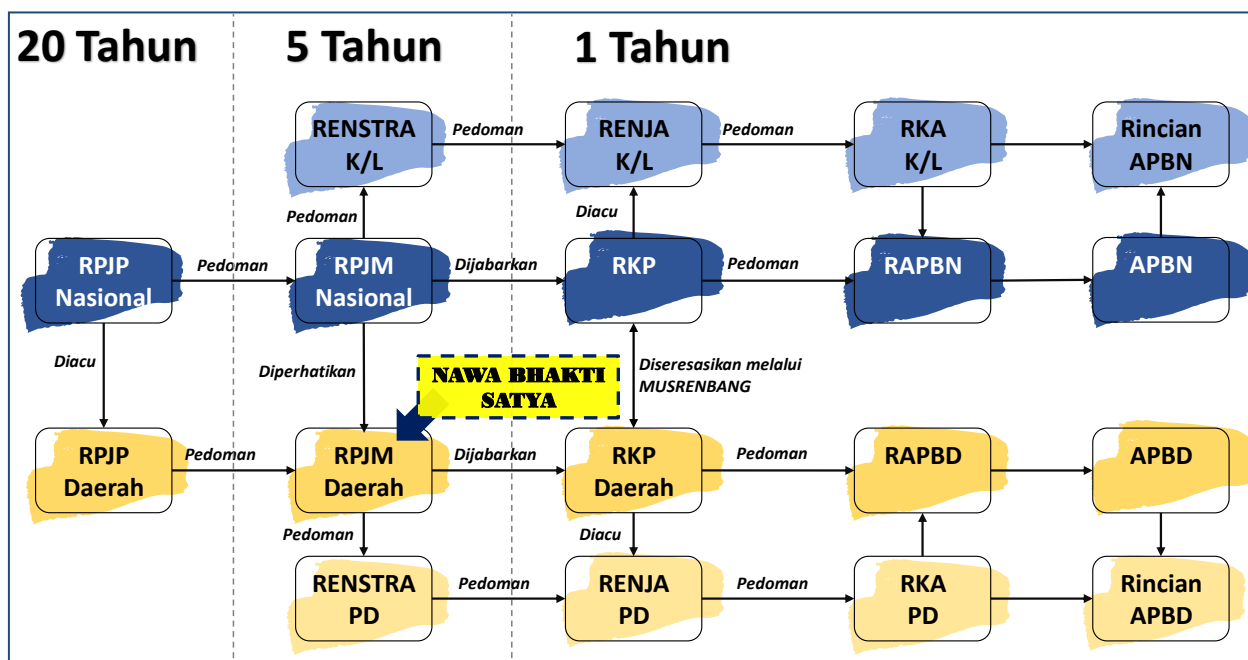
20 Tahun

5 Tahun

1 Tahun

RENSTRA K/L

Pedoman

RENJA K/L

Pedoman

RKA K/L

Rincian APBN

Pedoman

Diacu

RPJP Nasional

Pedoman

RPJM Nasional

Dijabarkan

RKP

Pedoman

RAPBN

APBN

Diacu

Diperhatikan

NAWA BHAKTI SATYA

Diseresasikan melalui MUSRENBANG

RPJP Daerah

Pedoman

RPJM Daerah

Dijabarkan

RKP Daerah

Pedoman

RAPBD

APBD

Pedoman

Diacu

RENSTRA PD

Pedoman

RENJA PD

Pedoman

RKA PD

Rincian APBD